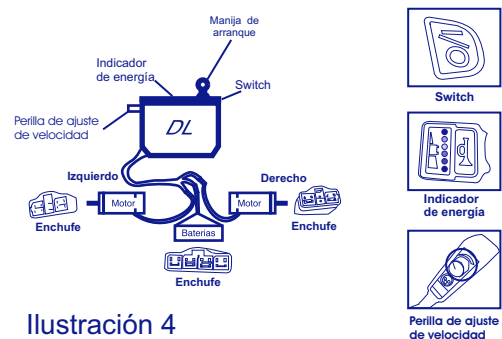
Manija de arranque

Indicador de energía

Switch

Perilla de ajuste de velocidad

DL

Izquierdo

Derecho

Motor

Motor

Enchufe

Enchufe

Baterias

Enchufe

Ilustración 4

Switch

Indicador de energía

Perilla de ajuste de velocidad